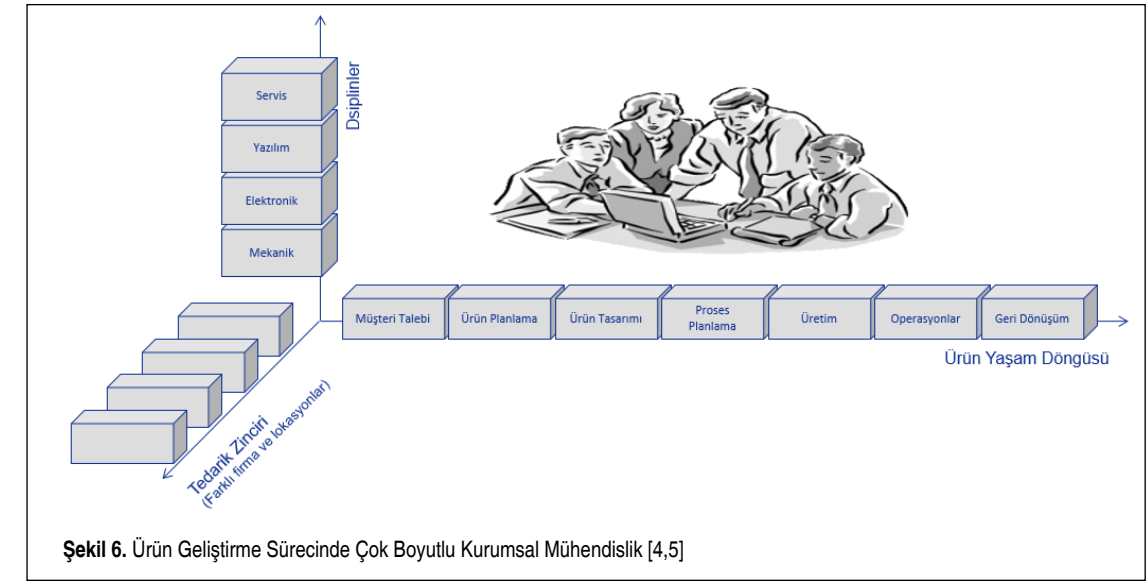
Dsiplinler

Servis

Yazılım

Elektronik

Mekanik

Müşteri Talebi

Ürün Planlama

Ürün Tasarımı

Proses Planlama

Üretim

Operasyonlar

Geri Dönüşüm

Ürün Yaşam Döngüsü

Tedarik Zinciri
(Farklı firma ve lokasyonlar)

**Şekil 6.** Ürün Geliştirme Sürecinde Çok Boyutlu Kurumsal Mühendislik [4,5]